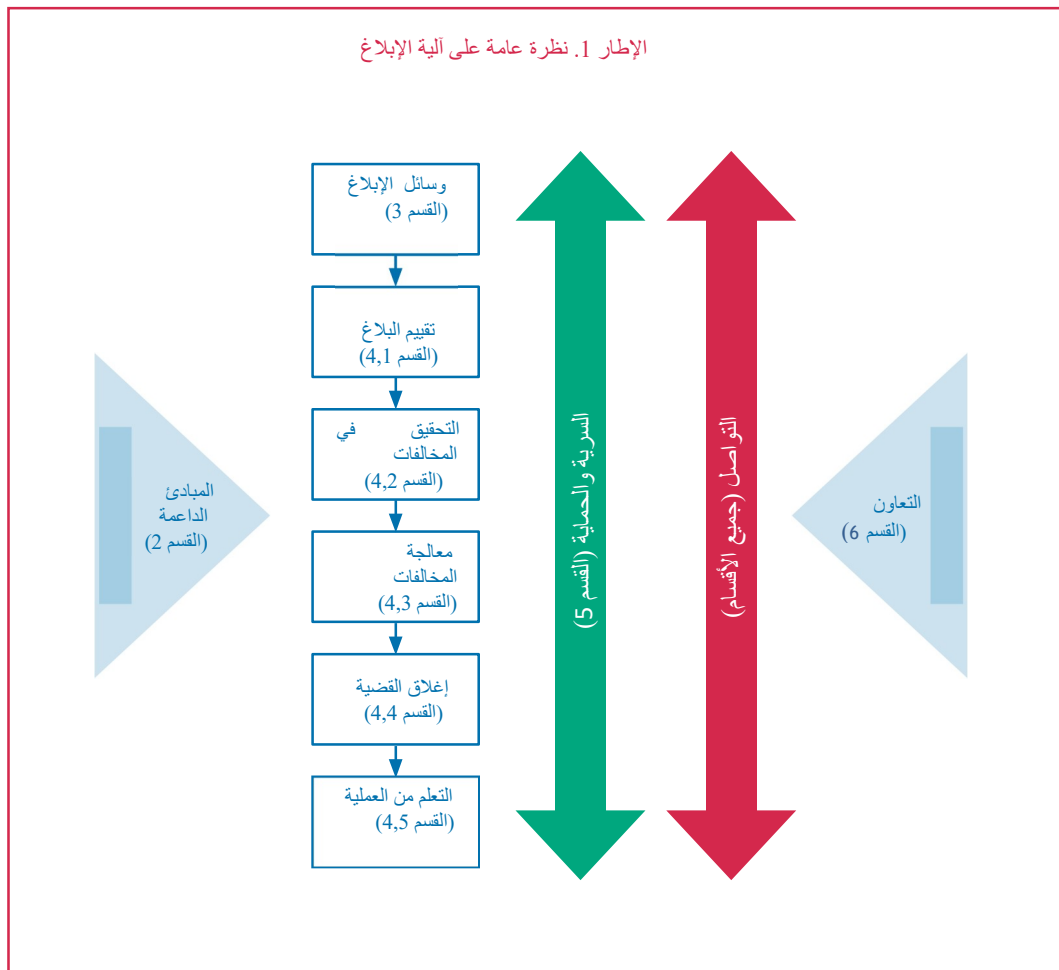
الإطار 1. نظرة عامة على آلية الإبلاغ

وسائل الإبلاغ
(القسم 3)

تقييم البلاغ
(القسم 4,1)

التحقيق في المخالفات
(القسم 4,2)

معالجة المخالفات
(القسم 4,3)

إغلاق القضية
(القسم 4,4)

التعلم من العملية
(القسم 4,5)

السرية والحماية (القسم 5)

التواصل (جميع الأقسام)

المبادئ الداعمة
(القسم 2)

التعاون
(القسم 6)